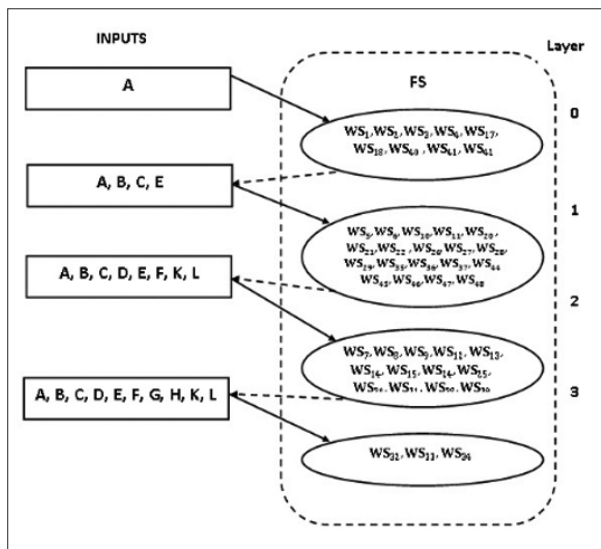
INPUTS

Layer

A

FS

0

$WS_1, WS_2, WS_3, WS_6, WS_{17}, WS_{18}, WS_{60}, WS_{61}, WS_{61}$

A, B, C, E

1

$WS_5, WS_9, WS_{10}, WS_{11}, WS_{19}, WS_{21}, WS_{22}, WS_{26}, WS_{27}, WS_{28}, WS_{29}, WS_{35}, WS_{36}, WS_{37}, WS_{44}, WS_{45}, WS_{46}, WS_{47}, WS_{48}$

A, B, C, D, E, F, K, L

2

$WS_7, WS_8, WS_9, WS_{11}, WS_{13}, WS_{14}, WS_{15}, WS_{14}, WS_{15}$, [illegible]

A, B, C, D, E, F, G, H, K, L

3

$WS_{21}, WS_{33}, WS_{34}$